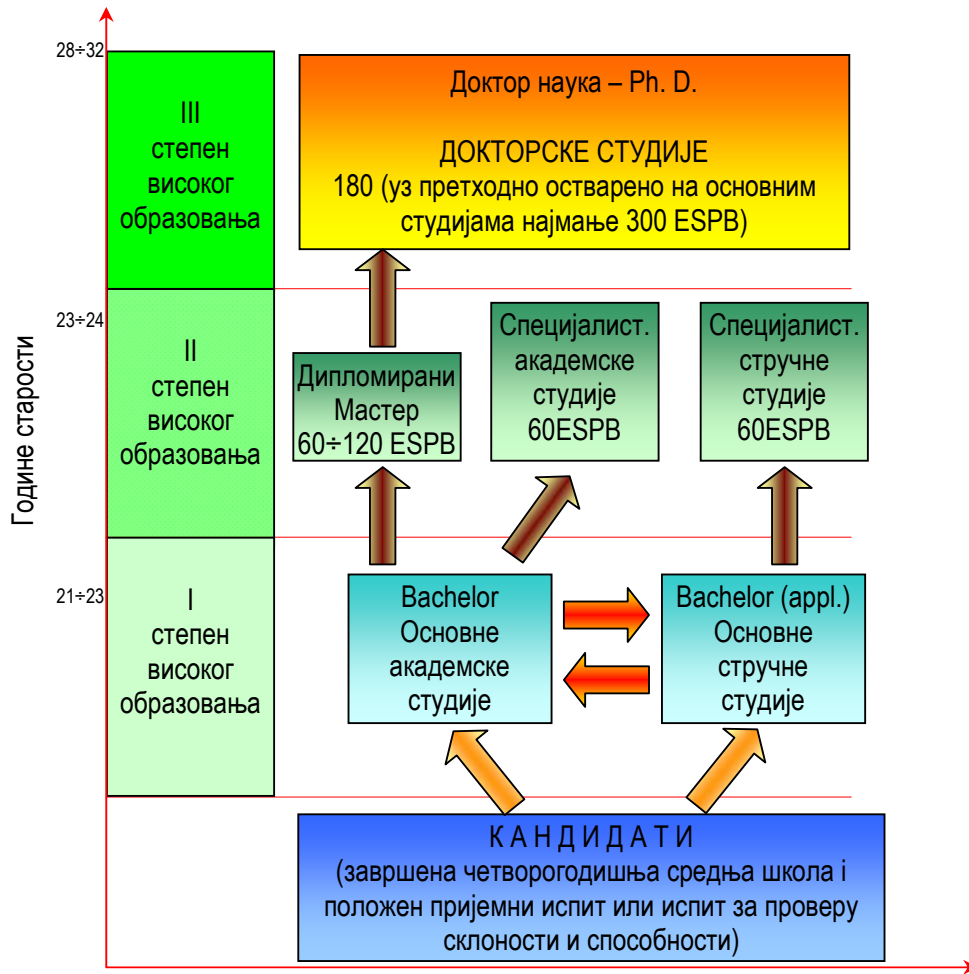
Године старости

28÷32

23÷24

21÷23

III
степен
високог
образовања

II
степен
високог
образовања

I
степен
високог
образовања

Доктор наука – Ph. D.

ДОКТОРСКЕ СТУДИЈЕ
180 (уз претходно остварено на основним студијама најмање 300 ESPB)

Дипломирани
Мастер
60÷120 ESPB

Специјалист.
академске
студије
60ESPB

Специјалист.
стручне
студије
60ESPB

Bachelor
Основне
академске
студије

Bachelor (appl.)
Основне
стручне
студије

К А Н Д И Д А Т И
(завршена четворогодишња средња школа і положен пријемни испит или испит за проверу склоности и способности)